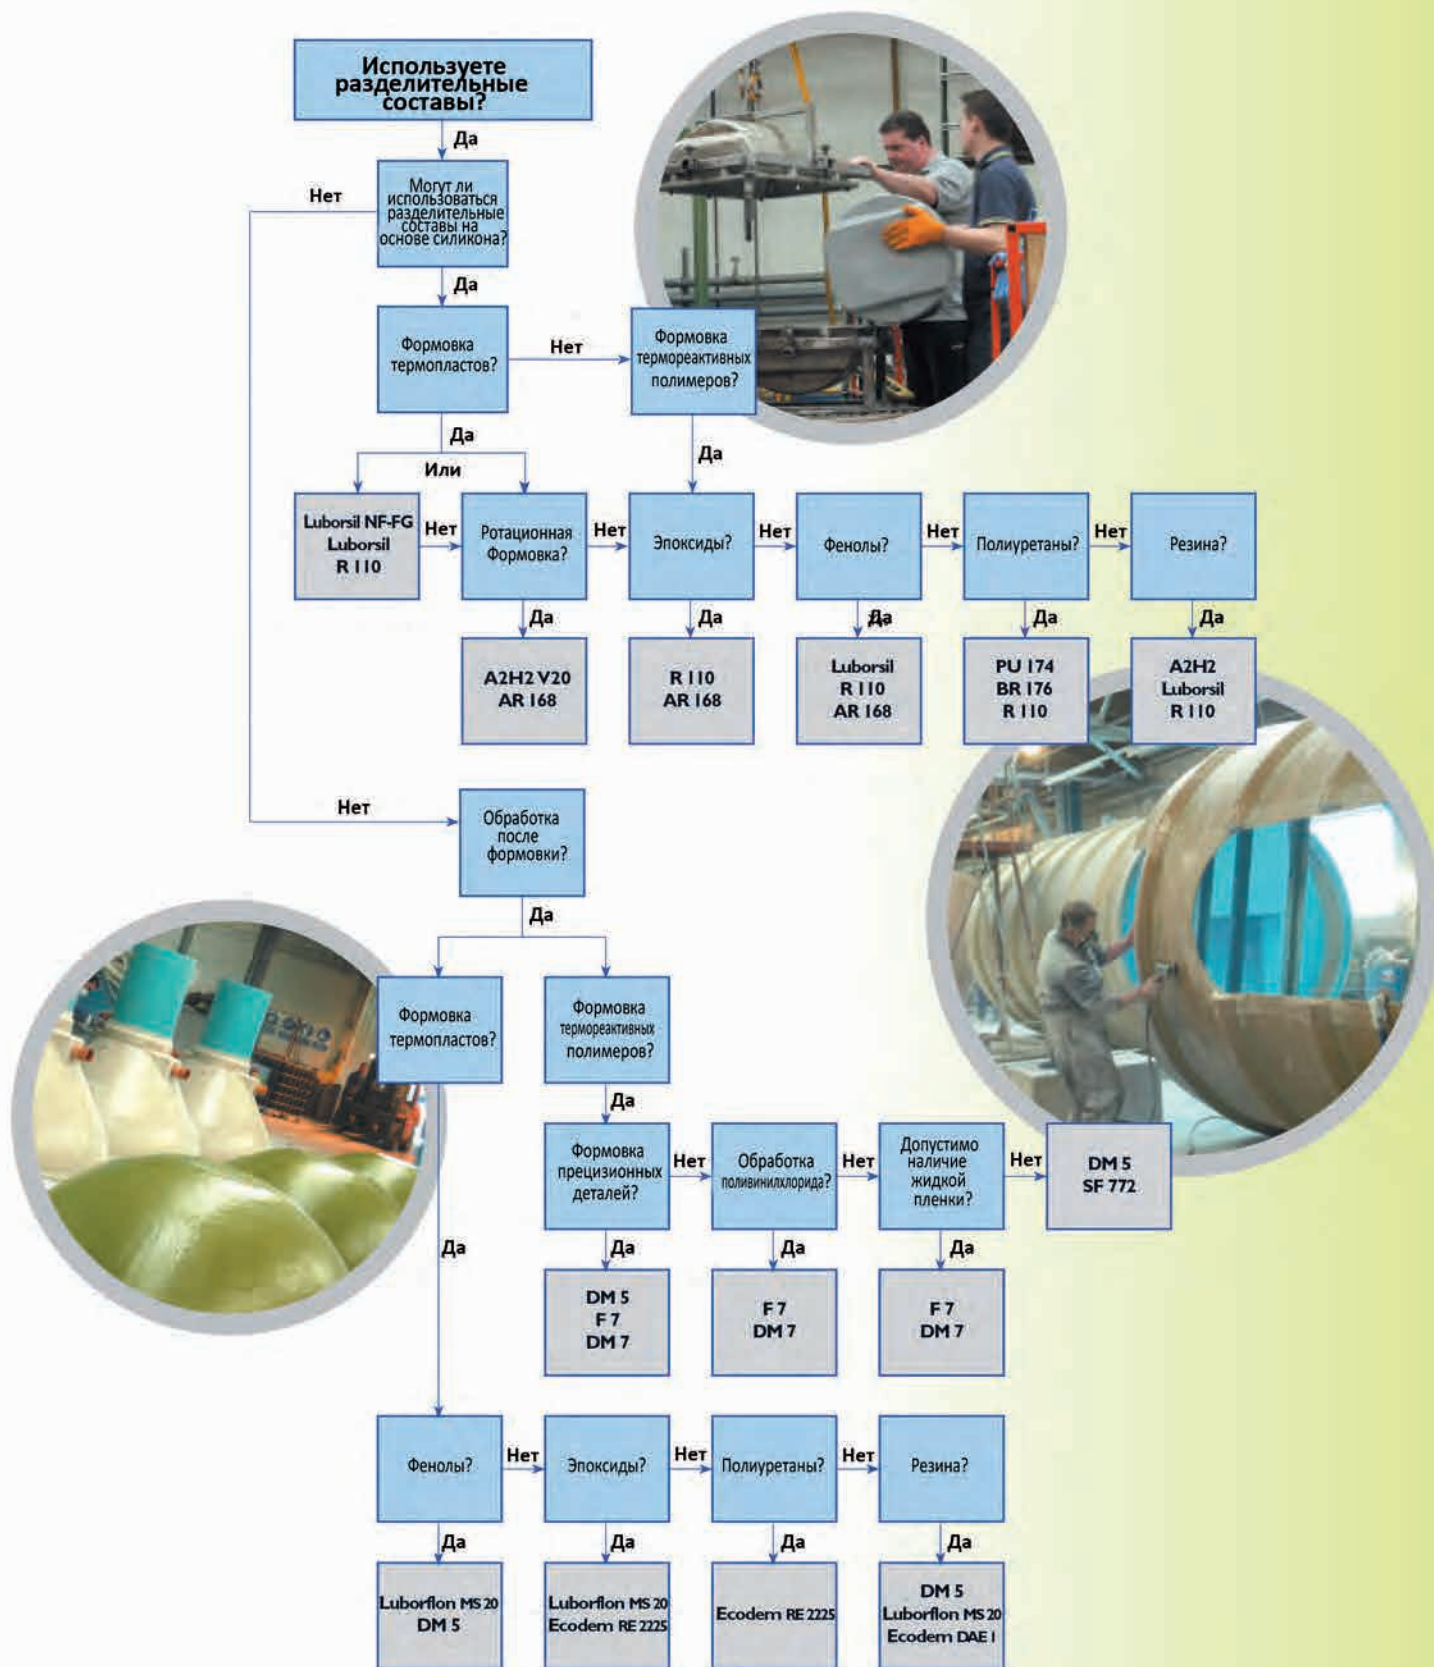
Используете разделительные составы?

Да

Нет

Могут ли использоваться разделительные составы на основе силикона?

Да

Формовка термопластов?

Нет

Формовка термореактивных полимеров?

Да

Или

Да

Luborsil NF-FG Luborsil R 110

Нет

Ротационная Формовка?

Нет

Эпоксиды?

Нет

Фенолы?

Нет

Полиуретаны?

Нет

Резина?

Да

Да

Да

Да

Да

A2H2 V20 AR 168

R 110 AR 168

Luborsil R 110 AR 168

PU 174 BR 176 R 110

A2H2 Luborsil R 110

Нет

Обработка после формовки?

Да

Формовка термопластов?

Формовка термореактивных полимеров?

Да

Формовка прецизионных деталей?

Нет

Обработка поливинилхлорида?

Нет

Допустимо наличие жидкой пленки?

Нет

DM 5 SF 772

Да

Да

Да

Да

DM 5 F 7 DM 7

F 7 DM 7

F 7 DM 7

Фенолы?

Нет

Эпоксиды?

Нет

Полиуретаны?

Нет

Резина?

Да

Да

Да

Да

Luborflon MS 20 DM 5

Luborflon MS 20 Ecoderm RE 2225

Ecoderm RE 2225

DM 5 Luborflon MS 20 Ecoderm DAE 1